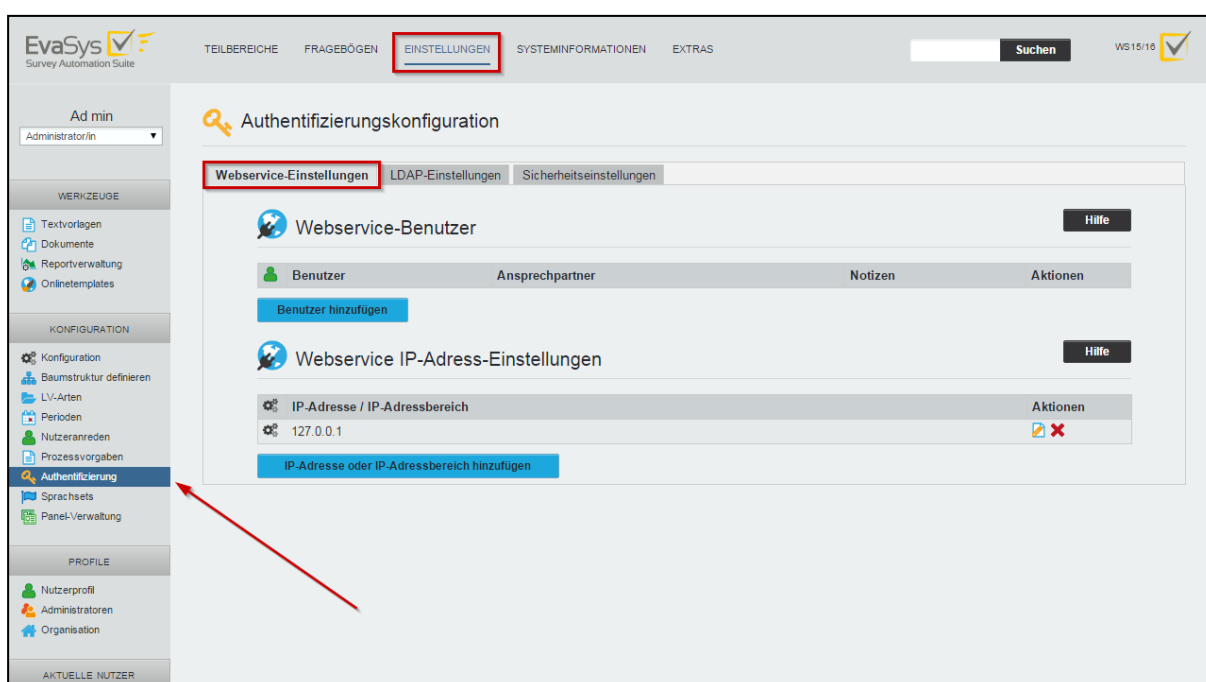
EvaSys
Survey Automation Suite

TEILBEREICHE FRAGEBÖGEN EINSTELLUNGEN SYSTEMINFORMATIONEN EXTRAS

Suchen

WS15/16

Ad min
Administrator/in

WERKZEUGE
Textvorlagen
Dokumente
Reportverwaltung
Onlinetemplates

KONFIGURATION
Konfiguration
Baumstruktur definieren
LV-Arten
Perioden
Nutzeranreden
Prozessvorgaben
Authentifizierung
Sprachsets
Panel-Verwaltung

PROFILE
Nutzerprofil
Administratoren
Organisation

AKTUELLE NUTZER

Authentifizierungskonfiguration

Webservice-Einstellungen LDAP-Einstellungen Sicherheitseinstellungen

Webservice-Benutzer
Hilfe

| Benutzer | Ansprechpartner | Notizen | Aktionen |
|---|---|---|---|

Benutzer hinzufügen

Webservice IP-Adress-Einstellungen
Hilfe

| IP-Adresse / IP-Adressbereich | Aktionen |
|---|---|
| 127.0.0.1 | |

IP-Adresse oder IP-Adressbereich hinzufügen